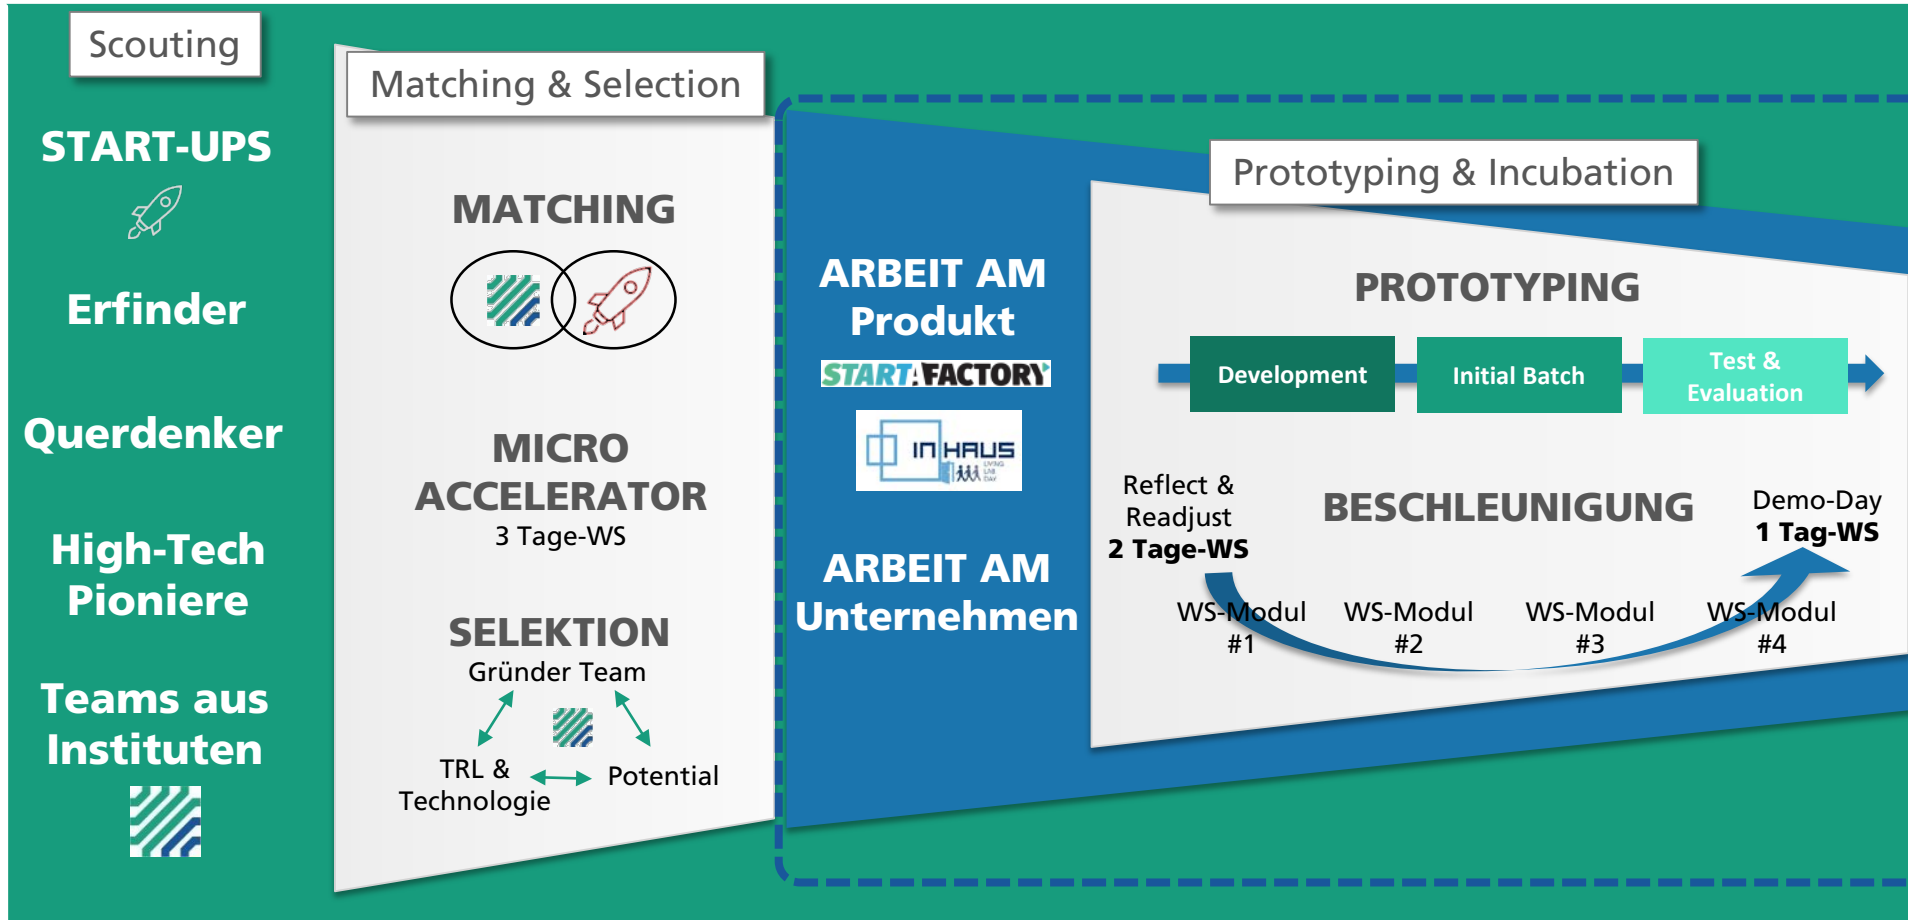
Scouting

START-UPS

Erfinder

Querdenker

High-Tech Pioniere

Teams aus Instituten

Matching & Selection

MATCHING

MICRO ACCELERATOR
3 Tage-WS

SELEKTION
Gründer Team

TRL & Technologie

Potential

ARBEIT AM Produkt

START:FACTORY

IN HAUS

ARBEIT AM Unternehmen

Prototyping & Incubation

PROTOTYPING

Development

Initial Batch

Test & Evaluation

Reflect & Readjust
2 Tage-WS

BESCHLEUNIGUNG

Demo-Day
1 Tag-WS

WS-Modul #1

WS-Modul #2

WS-Modul #3

WS-Modul #4